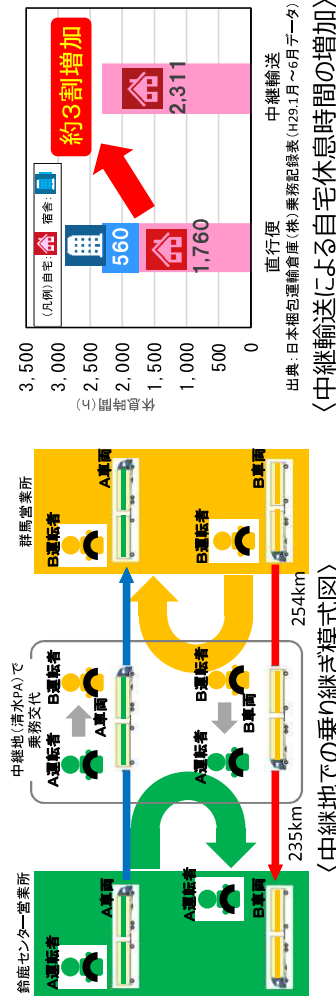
〈中継地での乗り継ぎ模式図〉

鈴鹿センター営業所

A運転者

A車両

A運転者

B車両

235km

中継地（清水PA）で乗務交代

A運転者

A車両

B運転者

A運転者

B車両

B運転者

254km

群馬営業所

B運転者

A車両

B運転者

B車両

〈中継輸送による自宅休息時間の増加〉

（凡例）自宅： 宿舎：

約3割増加

| 休息時間（h） | 直行便 | 中継輸送 |
|---|---|---|
| 宿舎 | 560 | |
| 自宅 | 1,760 | 2,311 |

3,500
3,000
2,500
2,000
1,500
1,000
500
0

出典：日本梱包運輸倉庫（株）乗務記録表（H29.1月～6月データ）